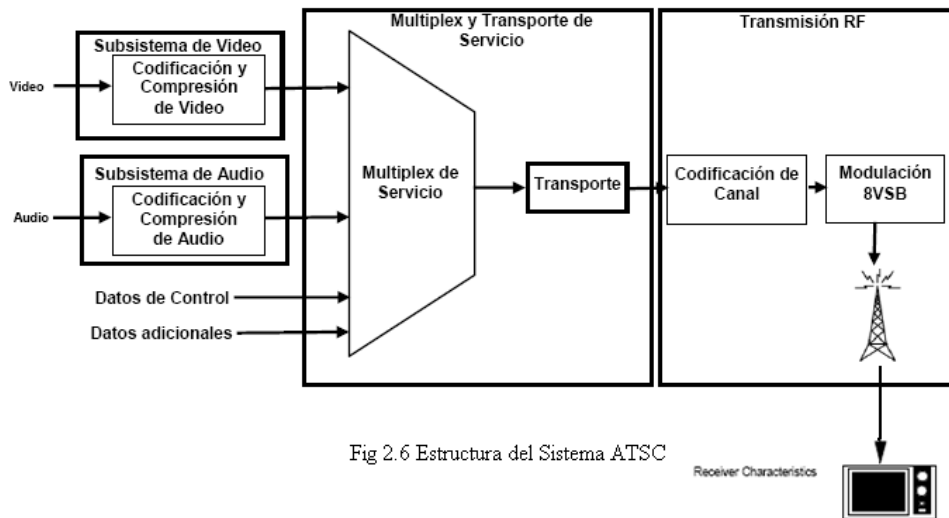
Subsistema de Video
Video
Codificación y Compresión de Video

Subsistema de Audio
Audio
Codificación y Compresión de Audio

Datos de Control
Datos adicionales

Multiplex y Transporte de Servicio
Multiplex de Servicio
Transporte

Transmisión RF
Codificación de Canal
Modulación 8VSB

Fig 2.6 Estructura del Sistema ATSC

Receiver Characteristics